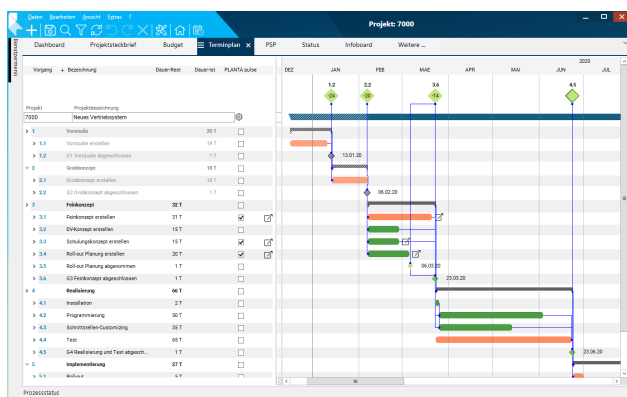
Daten Bearbeiten Ansicht Extras ?

Projekt: 7000

Dashboard | Projektsteckbrief | Budget | Terminplan | PSP | Status | Infoboard | Weitere ...

TERMINPLAN

Vorgang | Bezeichnung | Dauer-Rest | Dauer-Ist | PLANTA pulse

Projekt | Projektbezeichnung
7000 | Neues Vertriebssystem

| Vorgang | Bezeichnung | Dauer-Rest | Dauer-Ist | PLANTA pulse |
|---|---|---|---|---|
| 1 | Vorstudie | | 20 T | |
| 1.1 | Vorstudie erstellen | | 19 T | |
| 1.2 | G1 Vorstudie abgeschlossen | | 1 T | |
| 2 | Grobkonzept | | 18 T | |
| 2.1 | Grobkonzept erstellen | | 18 T | |
| 2.2 | G2 Grobkonzept abgeschlossen | | 1 T | |
| 3 | Feinkonzept | 32 T | | |
| 3.1 | Feinkonzept erstellen | 31 T | | ✔ |
| 3.2 | DV-Konzept erstellen | 15 T | | |
| 3.3 | Schulungskonzept erstellen | 15 T | | ✔ |
| 3.4 | Roll-out Planung erstellen | 20 T | | ✔ |
| 3.5 | Roll-out Planung abgenommen | 1 T | | |
| 3.6 | G3 Feinkonzept abgeschlossen | 1 T | | |
| 4 | Realisierung | 66 T | | |
| 4.1 | Installation | 2 T | | |
| 4.2 | Programmierung | 50 T | | |
| 4.3 | Schnittstellen-Customizing | 35 T | | |
| 4.4 | Test | 65 T | | |
| 4.5 | G4 Realisierung und Test abgesch... | 1 T | | |
| 5 | Implementierung | 27 T | | |
| 5.1 | Rollout | 5 T | | |

2020
DEZ | JAN | FEB | MAE | APR | MAI | JUN | JUL

1.2 | 2.2 | 3.6 | 4.5
-24 | -26 | -14 | -8

13.01.20
06.02.20
06.03.20
23.03.20
23.06.20

Prozessstatus